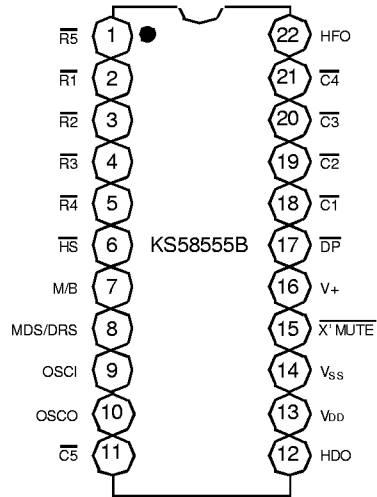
$\overline{R5}$ 1
$\overline{R1}$ 2
$\overline{R2}$ 3
$\overline{R3}$ 4
$\overline{R4}$ 5
$\overline{HS}$ 6
M/B 7
MDS/DRS 8
OSCI 9
OSCO 10
$\overline{C5}$ 11

KS58555B

22 HFO
21 $\overline{C4}$
20 $\overline{C3}$
19 $\overline{C2}$
18 $\overline{C1}$
17 $\overline{DP}$
16 V+
15 $\overline{X' MUTE}$
14 $V_{SS}$
13 $V_{DD}$
12 HDO